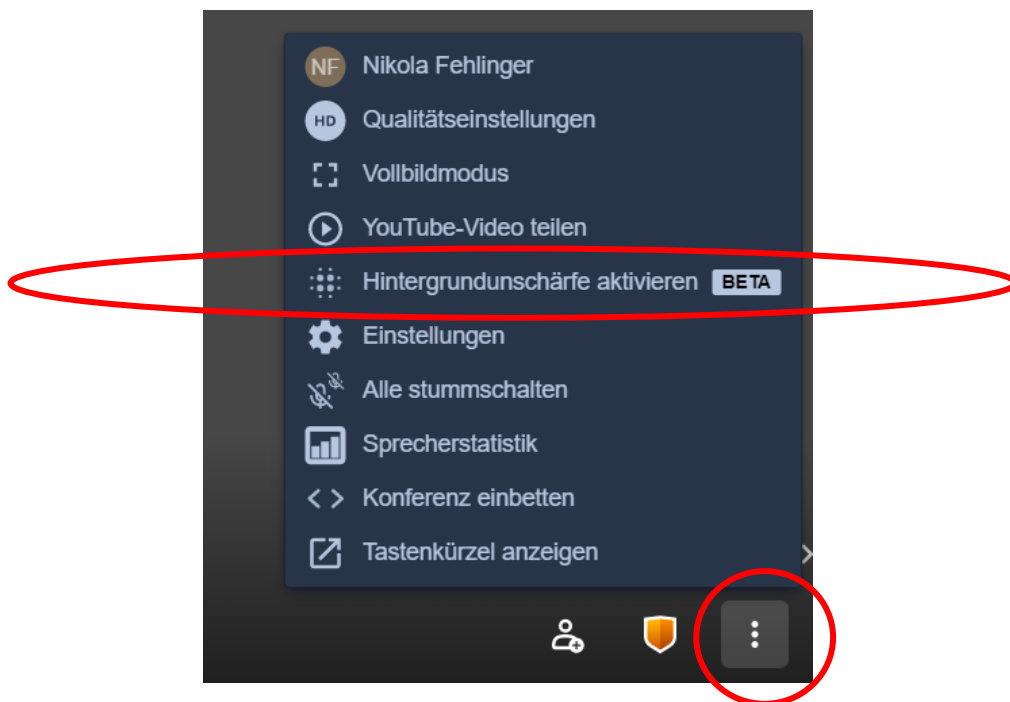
NF Nikola Fehlinger
HD Qualitätseinstellungen
Vollbildmodus
YouTube-Video teilen
Hintergrundunschärfe aktivieren BETA
Einstellungen
Alle stummschalten
Sprecherstatistik
Konferenz einbetten
Tastenkürzel anzeigen